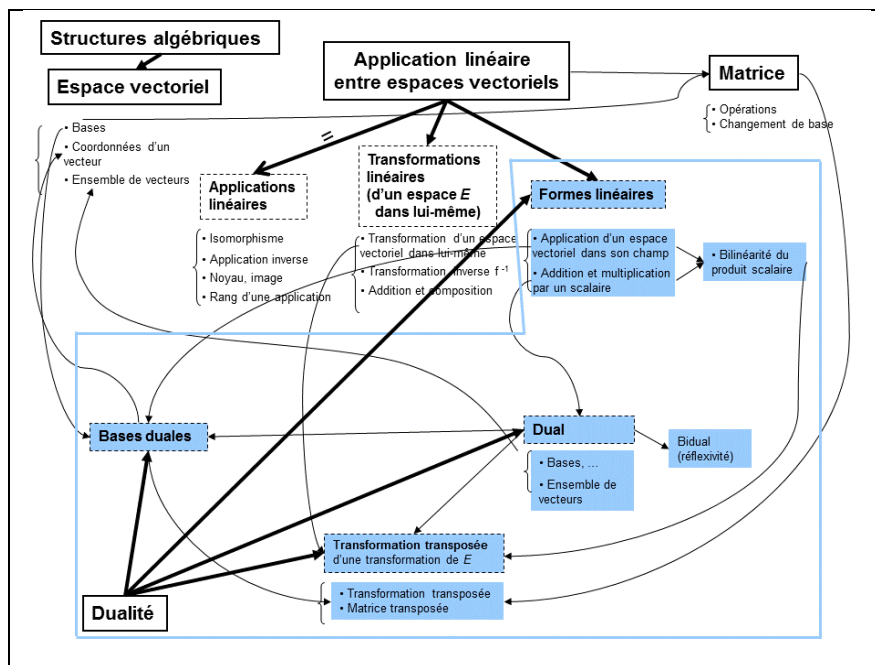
Structures algébriques

Espace vectoriel

Application linéaire entre espaces vectoriels

Matrice

• Opérations
• Changement de base

=

• Bases
• Coordonnées d'un vecteur
• Ensemble de vecteurs

Applications linéaires

Transformations linéaires (d'un espace $E$ dans lui-même)

Formes linéaires

• Isomorphisme
• Application inverse
• Noyau, image
• Rang d'une application

• Transformation d'un espace vectoriel dans lui-même
• Transformation inverse $f^{-1}$
• Addition et composition

• Application d'un espace vectoriel dans son champ
• Addition et multiplication par un scalaire

• Bilinéarité du produit scalaire

Bases duales

Dual

Bidual (réflexivité)

• Bases, ...
• Ensemble de vecteurs

Transformation transposée d'une transformation de $E$

• Transformation transposée
• Matrice transposée

Dualité